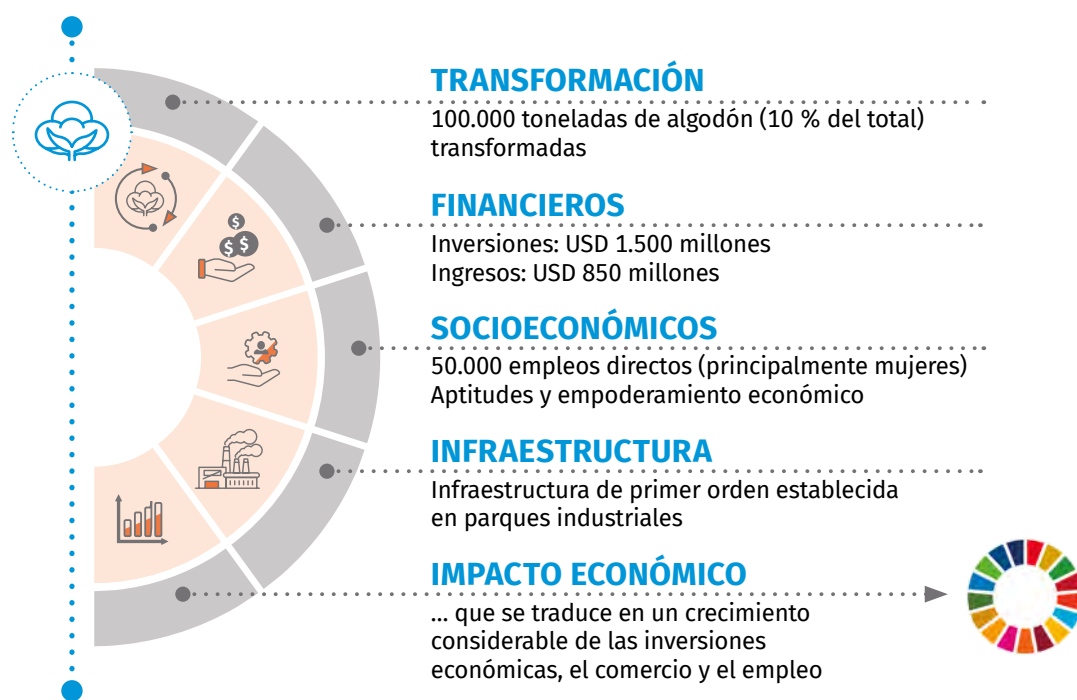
TRANSFORMACIÓN
100.000 toneladas de algodón (10 % del total) transformadas

FINANCIEROS
Inversiones: USD 1.500 millones
Ingresos: USD 850 millones

SOCIOECONÓMICOS
50.000 empleos directos (principalmente mujeres)
Aptitudes y empoderamiento económico

INFRAESTRUCTURA
Infraestructura de primer orden establecida en parques industriales

IMPACTO ECONÓMICO
... que se traduce en un crecimiento considerable de las inversiones económicas, el comercio y el empleo